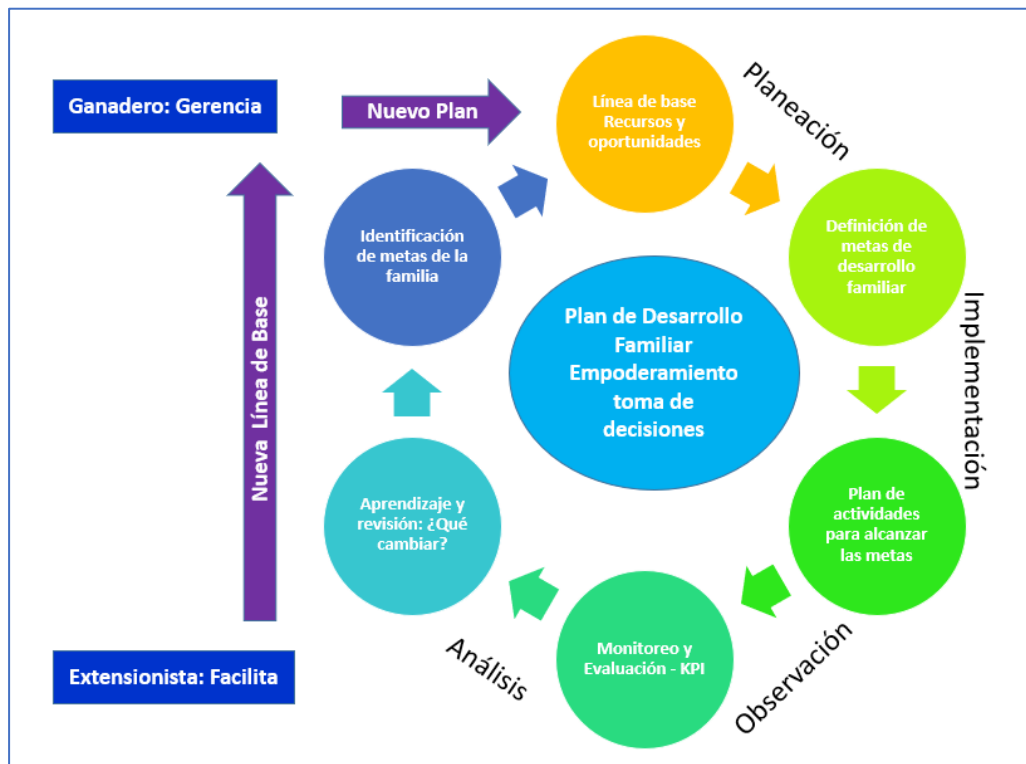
Ganadero: Gerencia

Nuevo Plan

Línea de base Recursos y oportunidades

Planeación

Definición de metas de desarrollo familiar

Implementación

Plan de actividades para alcanzar las metas

Observación

Monitoreo y Evaluación - KPI

Análisis

Aprendizaje y revisión: ¿Qué cambiar?

Identificación de metas de la familia

Plan de Desarrollo Familiar Empoderamiento toma de decisiones

Nueva Línea de Base

Extensionista: Facilita